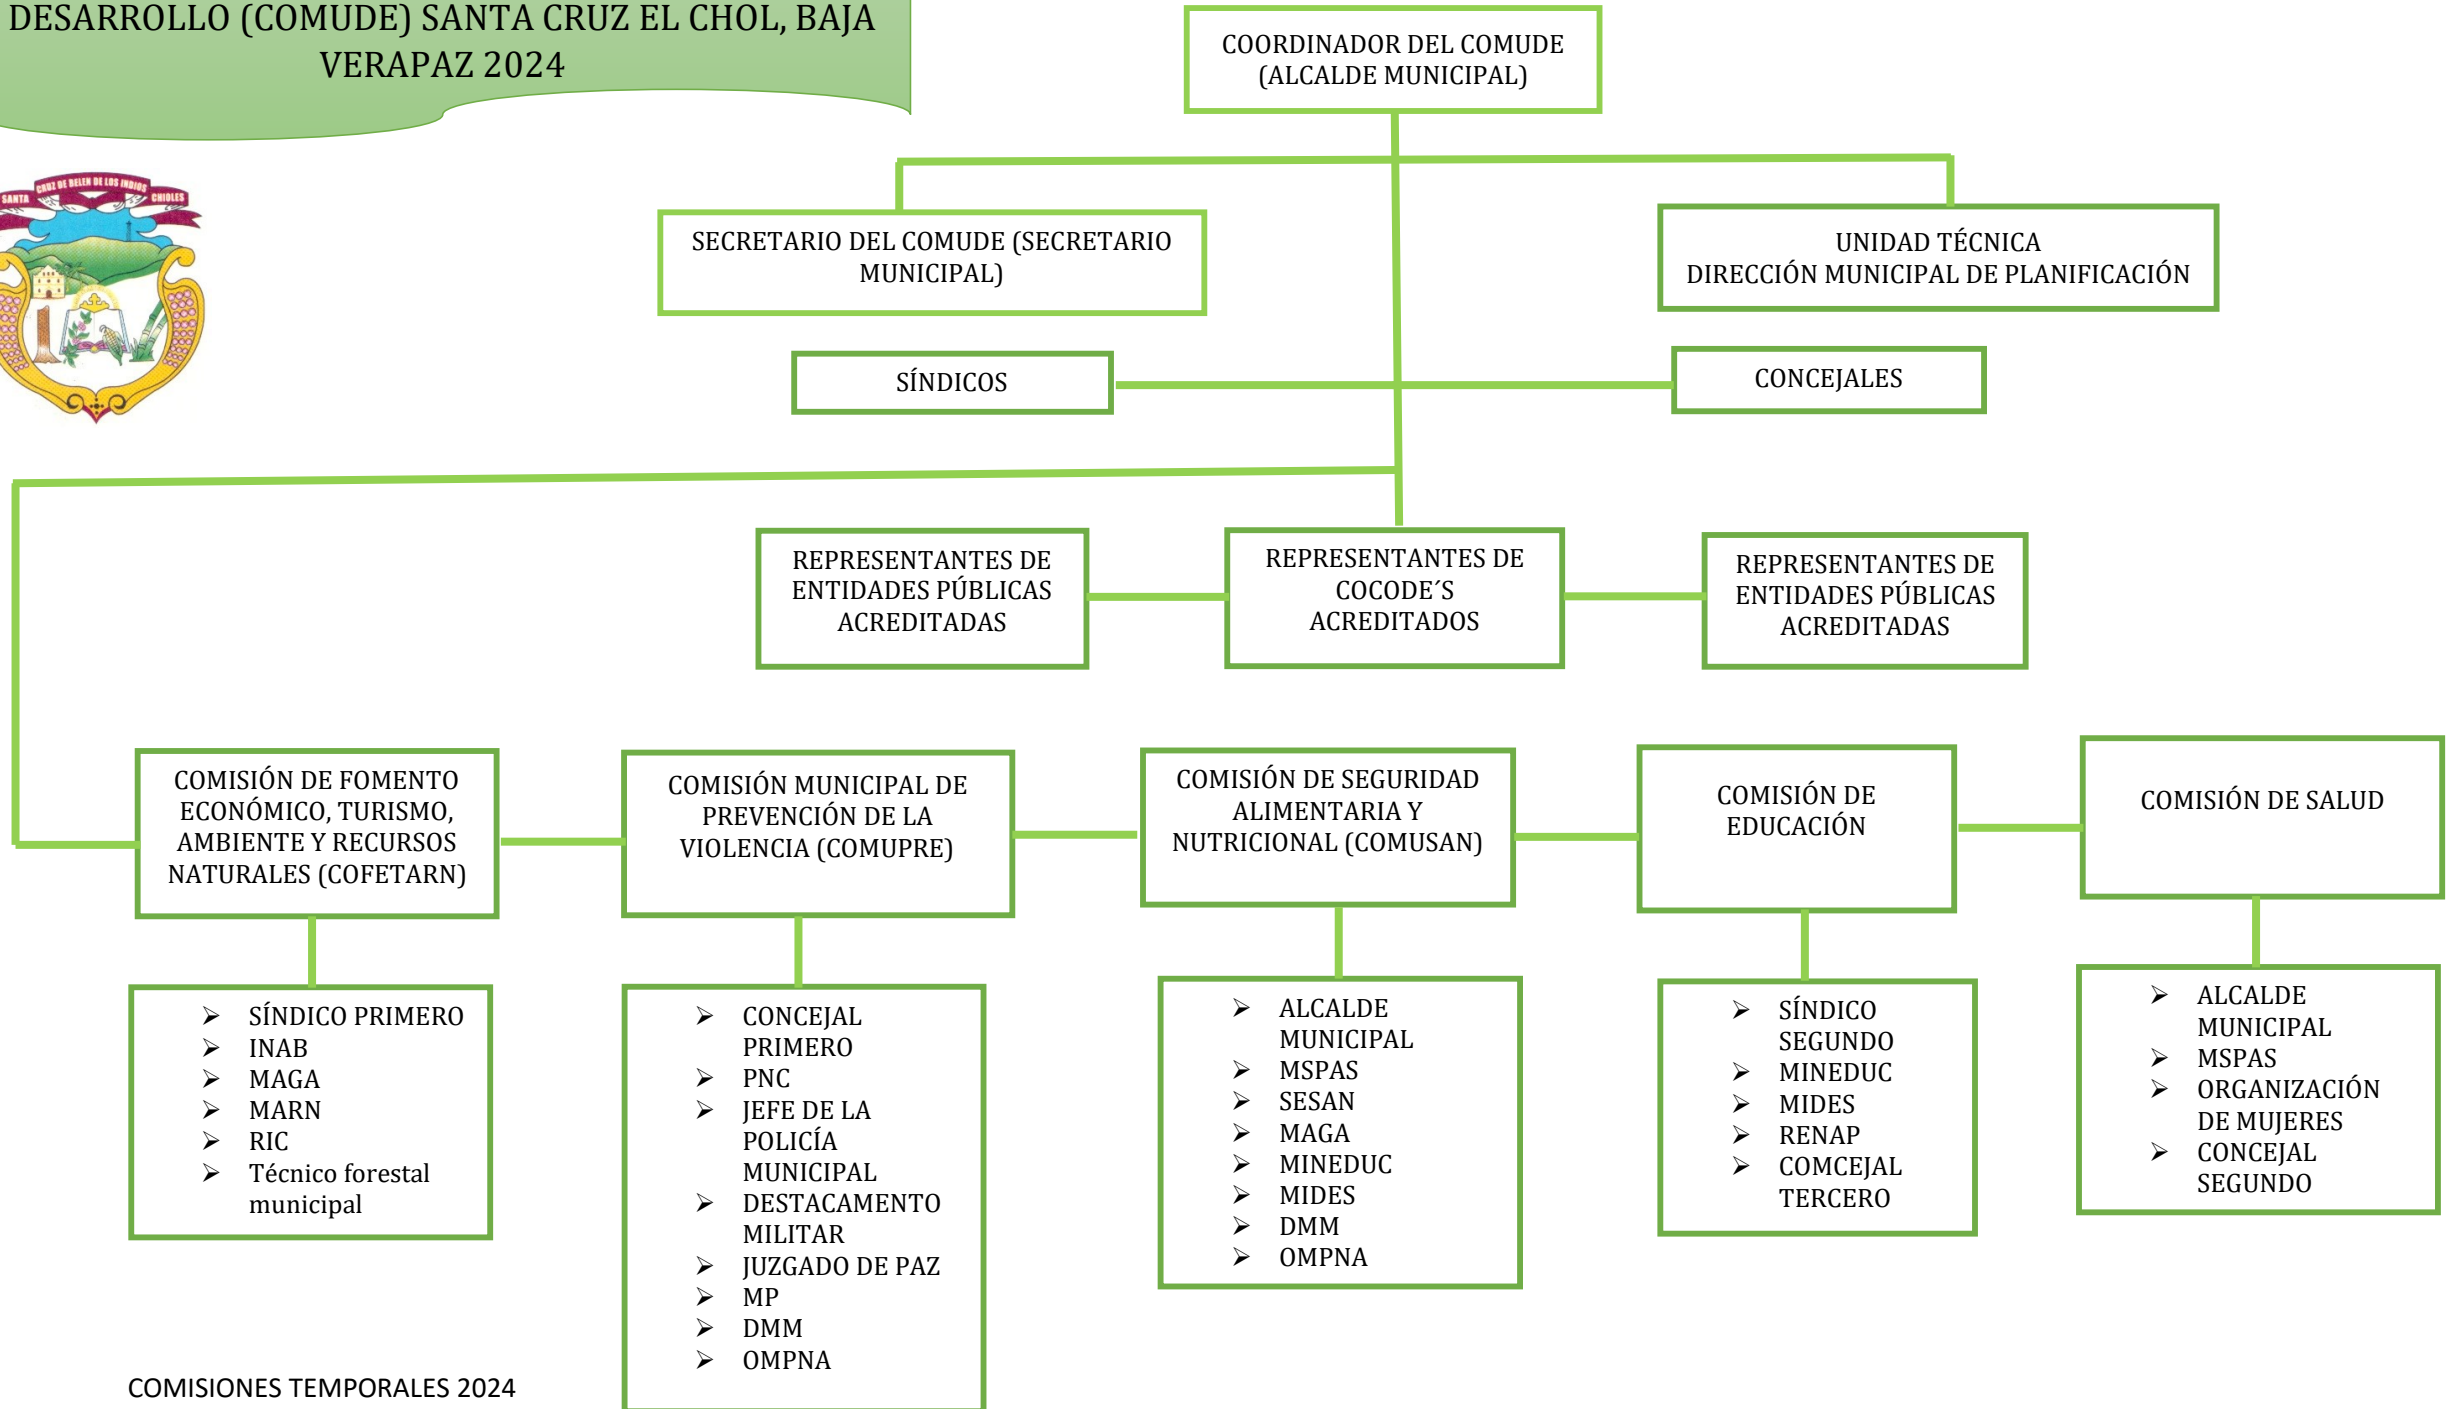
DESARROLLO (COMUDE) SANTA CRUZ EL CHOL, BAJA VERAPAZ 2024

SANTA CRUZ DE BELEN DE LOS INDIOS CHOLES

COORDINADOR DEL COMUDE (ALCALDE MUNICIPAL)

SECRETARIO DEL COMUDE (SECRETARIO MUNICIPAL)

UNIDAD TÉCNICA DIRECCIÓN MUNICIPAL DE PLANIFICACIÓN

SÍNDICOS

CONCEJALES

REPRESENTANTES DE ENTIDADES PÚBLICAS ACREDITADAS

REPRESENTANTES DE COCODE´S ACREDITADOS

REPRESENTANTES DE ENTIDADES PÚBLICAS ACREDITADAS

COMISIÓN DE FOMENTO ECONÓMICO, TURISMO, AMBIENTE Y RECURSOS NATURALES (COFETARN)

➢ SÍNDICO PRIMERO
➢ INAB
➢ MAGA
➢ MARN
➢ RIC
➢ Técnico forestal municipal

COMISIÓN MUNICIPAL DE PREVENCIÓN DE LA VIOLENCIA (COMUPRE)

➢ CONCEJAL PRIMERO
➢ PNC
➢ JEFE DE LA POLICÍA MUNICIPAL
➢ DESTACAMENTO MILITAR
➢ JUZGADO DE PAZ
➢ MP
➢ DMM
➢ OMPNA

COMISIÓN DE SEGURIDAD ALIMENTARIA Y NUTRICIONAL (COMUSAN)

➢ ALCALDE MUNICIPAL
➢ MSPAS
➢ SESAN
➢ MAGA
➢ MINEDUC
➢ MIDES
➢ DMM
➢ OMPNA

COMISIÓN DE EDUCACIÓN

➢ SÍNDICO SEGUNDO
➢ MINEDUC
➢ MIDES
➢ RENAP
➢ COMCEJAL TERCERO

COMISIÓN DE SALUD

➢ ALCALDE MUNICIPAL
➢ MSPAS
➢ ORGANIZACIÓN DE MUJERES
➢ CONCEJAL SEGUNDO

COMISIONES TEMPORALES 2024